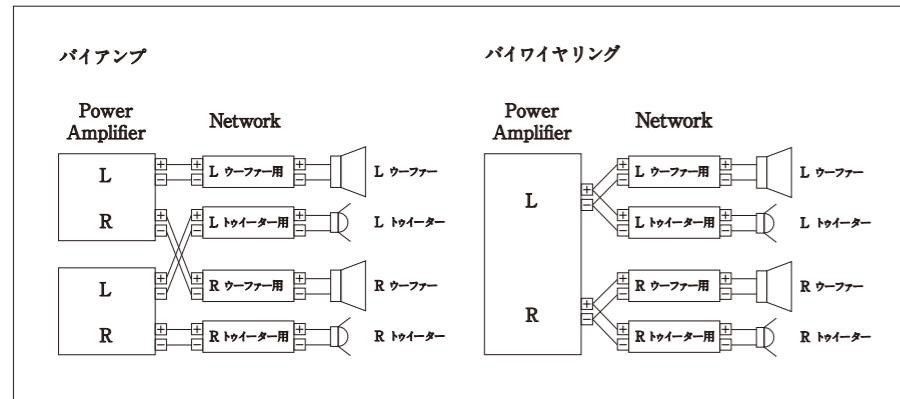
バイアンプ

Power Amplifier

Network

L

R

L

R

+ −

+ −

+ −

+ −

+ − L ウーファー用 + −

+ − L トゥイーター用 + −

+ − R ウーファー用 + −

+ − R トゥイーター用 + −

L ウーファー

L トゥイーター

R ウーファー

R トゥイーター

バイワイヤリング

Power Amplifier

Network

L

R

+ −

+ −

+ − L ウーファー用 + −

+ − L トゥイーター用 + −

+ − R ウーファー用 + −

+ − R トゥイーター用 + −

L ウーファー

L トゥイーター

R ウーファー

R トゥイーター